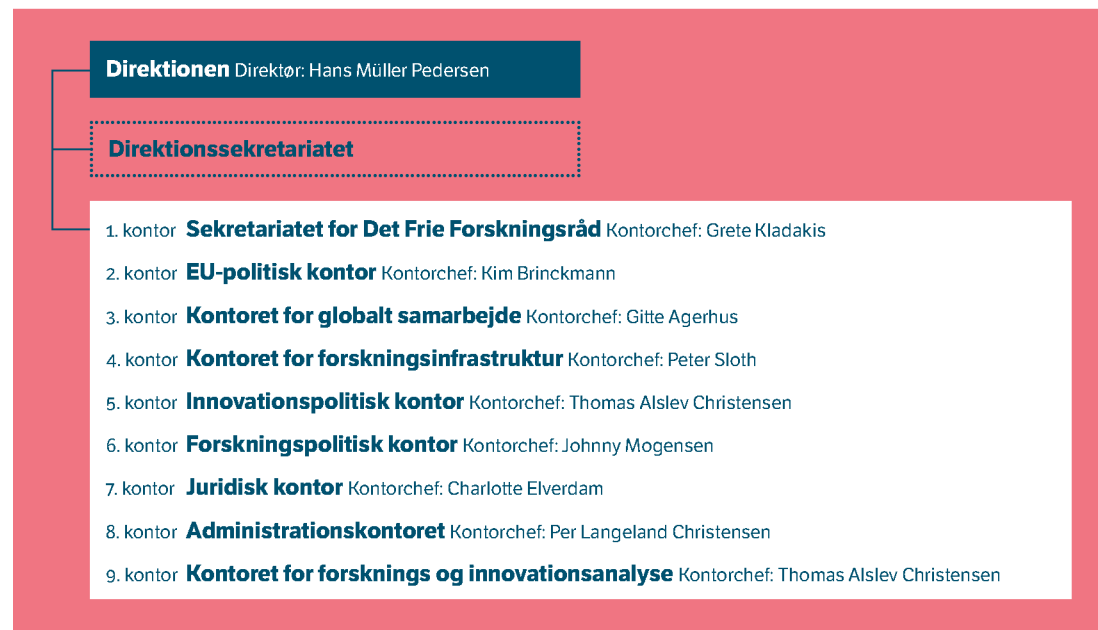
**Direktionen** Direktør: Hans Müller Pedersen

**Direktionssekretariatet**

1. kontor **Sekretariatet for Det Frie Forskningsråd** Kontorchef: Grete Kladakis

2. kontor **EU-politisk kontor** Kontorchef: Kim Brinckmann

3. kontor **Kontoret for globalt samarbejde** Kontorchef: Gitte Agerhus

4. kontor **Kontoret for forskningsinfrastruktur** Kontorchef: Peter Sloth

5. kontor **Innovationspolitisk kontor** Kontorchef: Thomas Alslev Christensen

6. kontor **Forskningspolitisk kontor** Kontorchef: Johnny Mogensen

7. kontor **Juridisk kontor** Kontorchef: Charlotte Elverdam

8. kontor **Administrationskontoret** Kontorchef: Per Langeland Christensen

9. kontor **Kontoret for forsknings og innovationsanalyse** Kontorchef: Thomas Alslev Christensen